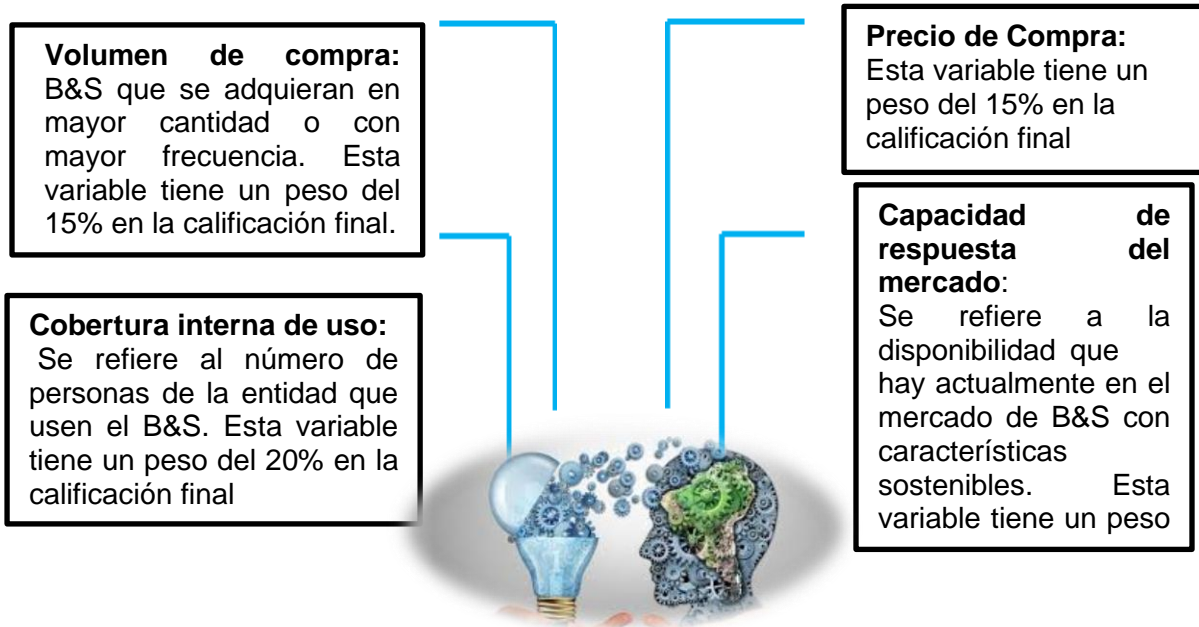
**Volumen de compra:** B&S que se adquieran en mayor cantidad o con mayor frecuencia. Esta variable tiene un peso del 15% en la calificación final.

**Cobertura interna de uso:** Se refiere al número de personas de la entidad que usen el B&S. Esta variable tiene un peso del 20% en la calificación final

**Precio de Compra:** Esta variable tiene un peso del 15% en la calificación final

**Capacidad de respuesta del mercado**: Se refiere a la disponibilidad que hay actualmente en el mercado de B&S con características sostenibles. Esta variable tiene un peso